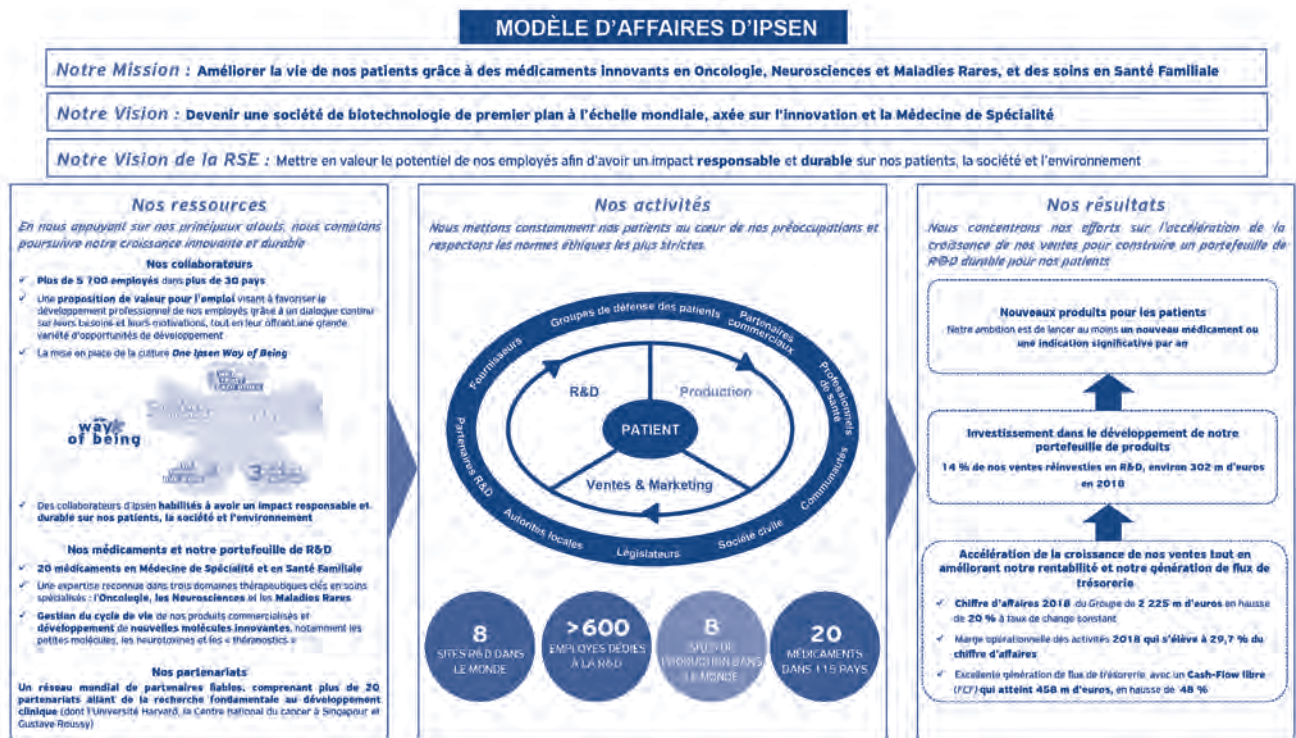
MODÈLE D'AFFAIRES D'IPSEN

Notre Mission : Améliorer la vie de nos patients grâce à des médicaments innovants en Oncologie, Neurosciences et Maladies Rares, et des soins en Santé Familiale

Notre Vision : Devenir une société de biotechnologie de premier plan à l'échelle mondiale, axée sur l'innovation et la Médecine de Spécialité

Notre Vision de la RSE : Mettre en valeur le potentiel de nos employés afin d'avoir un impact responsable et durable sur nos patients, la société et l'environnement

Nos ressources

En nous appuyant sur nos principaux atouts, nous comptons poursuivre notre croissance innovante et durable

Nos collaborateurs

✓ Plus de 5 700 employés dans plus de 30 pays

✓ Une proposition de valeur pour l'emploi visant à favoriser le développement professionnel de nos employés grâce à un dialogue continu sur leurs besoins et leurs motivations, tout en leur offrant une grande variété d'opportunités de développement

✓ La mise en place de la culture One Ipsen Way of Being

way of being

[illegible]

✓ Des collaborateurs d'Ipsen habilités à avoir un impact responsable et durable sur nos patients, la société et l'environnement

Nos médicaments et notre portefeuille de R&D

✓ 20 médicaments en Médecine de Spécialité et en Santé Familiale

✓ Une expertise reconnue dans trois domaines thérapeutiques clés en soins spécialisés : l'Oncologie, les Neurosciences et les Maladies Rares

✓ Gestion du cycle de vie de nos produits commercialisés et développement de nouvelles molécules innovantes, notamment les petites molécules, les neurotoxines et les « théranostics »

Nos partenariats

Un réseau mondial de partenaires fiables, comprenant plus de 20 partenariats allant de la recherche fondamentale au développement clinique (dont l'Université Harvard, le Centre national du cancer à Singapour et Gustave Roussy)

Nos activités

Nous mettons constamment nos patients au cœur de nos préoccupations et respectons les normes éthiques les plus strictes

Groupes de défense des patients
Partenaires commerciaux
Professionnels de santé
Communautés
Société civile
Législateurs
Autorités locales
Partenaires R&D
Fournisseurs

R&D
Production
PATIENT
Ventes & Marketing

8 SITES R&D DANS LE MONDE
>600 EMPLOYÉS DÉDIÉS À LA R&D
8 SITES DE PRODUCTION DANS LE MONDE
20 MÉDICAMENTS DANS 115 PAYS

Nos résultats

Nous concentrons nos efforts sur l'accélération de la croissance de nos ventes pour construire un portefeuille de R&D durable pour nos patients

Nouveaux produits pour les patients
Notre ambition est de lancer au moins un nouveau médicament ou une indication significative par an

Investissement dans le développement de notre portefeuille de produits
14 % de nos ventes réinvesties en R&D, environ 302 m d'euros en 2018

Accélération de la croissance de nos ventes tout en améliorant notre rentabilité et notre génération de flux de trésorerie

✓ Chiffre d'affaires 2018 du Groupe de 2 225 m d'euros en hausse de 20 % à taux de change constant

✓ Marge opérationnelle des activités 2018 qui s'élève à 29,7 % du chiffre d'affaires

✓ Excellente génération de flux de trésorerie, avec un Cash-Flow libre (FCF) qui atteint 458 m d'euros, en hausse de 48 %